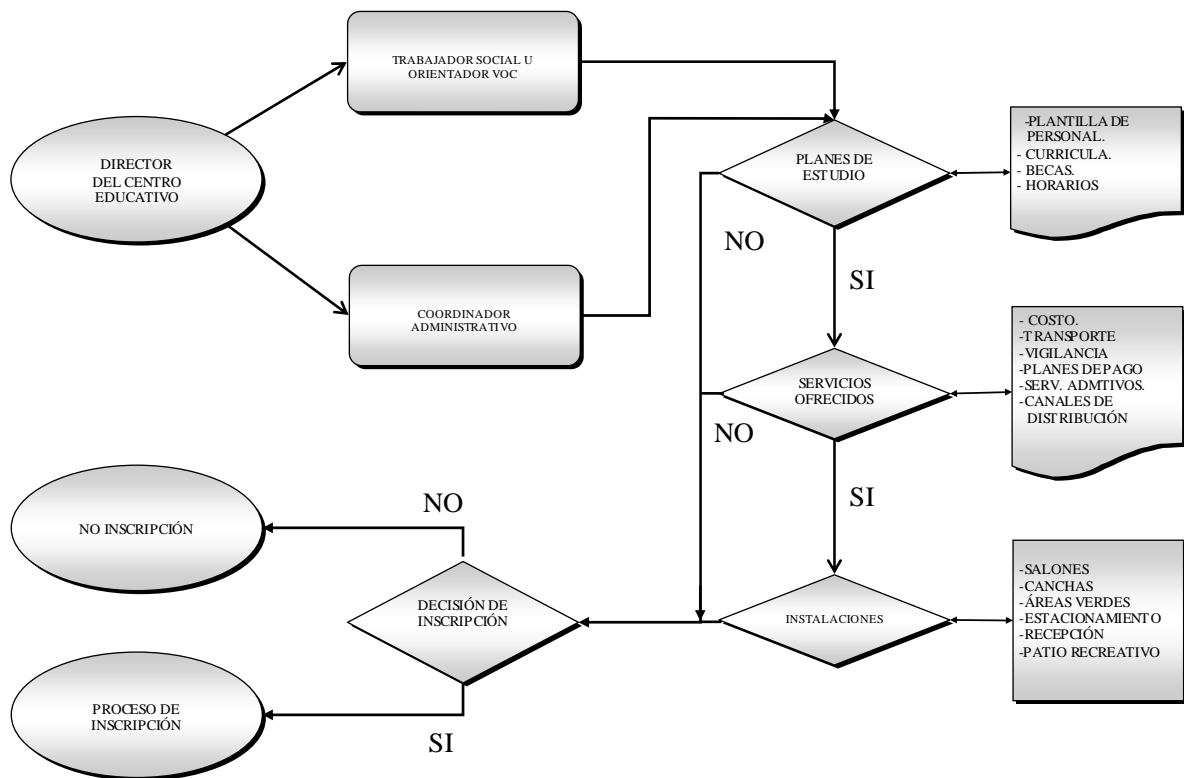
DIRECTOR DEL CENTRO EDUCATIVO

TRABAJADOR SOCIAL U ORIENTADOR VOC

COORDINADOR ADMINISTRATIVO

PLANES DE ESTUDIO

-PLANTILLA DE PERSONAL.
- CURRICULA.
- BECAS.
- HORARIOS

NO

SI

SERVICIOS OFRECIDOS

- COSTO.
-TRANSPORTE
-VIGILANCIA
-PLANES DE PAGO
-SERV. ADMTIVOS.
-CANALES DE DISTRIBUCIÓN

NO

SI

NO

NO INSCRIPCIÓN

DECISIÓN DE INSCRIPCIÓN

INSTALACIONES

-SALONES
-CANCHAS
-ÁREAS VERDES
-ESTACIONAMIENTO
-RECEPCIÓN
-PATIO RECREATIVO

PROCESO DE INSCRIPCIÓN

SI